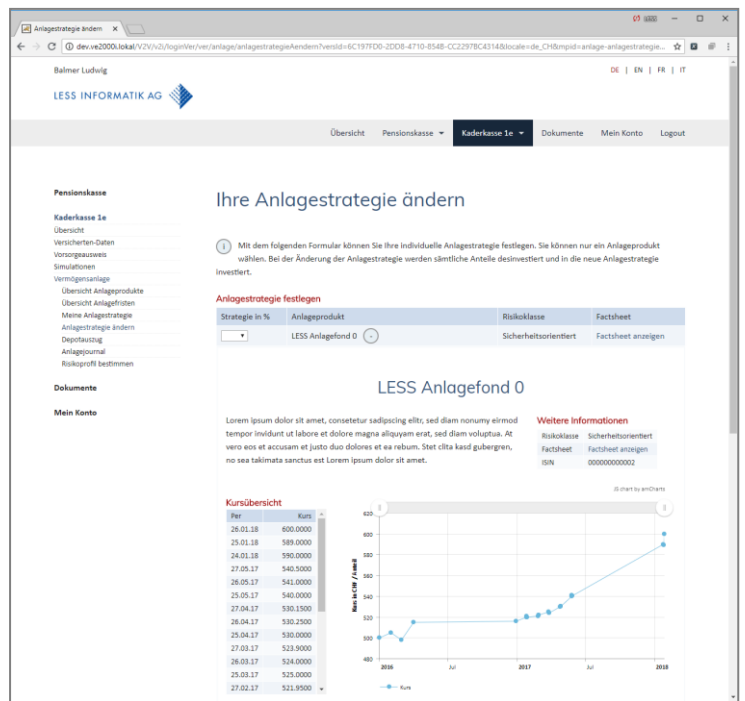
Anlagestrategie ändern

dev.ve2000i.lokal/V2V/v2i/loginVer/ver/anlage/anlagestrategieAendern?versId=6C197FD0-2DD8-4710-854B-CC22978C4314&locale=de_CH&mpid=anlage-anlagestrategie...

Balmer Ludwig

DE | EN | FR | IT

LESS INFORMATIK AG

Übersicht Pensionskasse Kaderkasse 1e Dokumente Mein Konto Logout

Pensionskasse

Kaderkasse 1e
Übersicht
Versicherten-Daten
Vorsorgeausweis
Simulationen
Vermögensanlage
Übersicht Anlageprodukte
Übersicht Anlagefristen
Meine Anlagestrategie
Anlagestrategie ändern
Depotauszug
Anlagejournal
Risikoprofil bestimmen

Dokumente

Mein Konto

Ihre Anlagestrategie ändern

Mit dem folgenden Formular können Sie Ihre individuelle Anlagestrategie festlegen. Sie können nur ein Anlageprodukt wählen. Bei der Änderung der Anlagestrategie werden sämtliche Anteile desinvestiert und in die neue Anlagestrategie investiert.

Anlagestrategie festlegen

| Strategie in % | Anlageprodukt | Risikoklasse | Factsheet |
|---|---|---|---|
| | LESS Anlagefond 0 | Sicherheitsorientiert | Factsheet anzeigen |

LESS Anlagefond 0

Lorem ipsum dolor sit amet, consetetur sadipscing elitr, sed diam nonumy eirmod tempor invidunt ut labore et dolore magna aliquyam erat, sed diam voluptua. At vero eos et accusam et justo duo dolores et ea rebum. Stet clita kasd gubergren, no sea takimata sanctus est Lorem ipsum dolor sit amet.

Weitere Informationen

| Risikoklasse | Sicherheitsorientiert |
|---|---|
| Factsheet | Factsheet anzeigen |
| ISIN | 000000000002 |

JS chart by amCharts

Kursübersicht

| Per | Kurs |
|---|---|
| 26.01.18 | 600.0000 |
| 25.01.18 | 589.0000 |
| 24.01.18 | 590.0000 |
| 27.05.17 | 540.5000 |
| 26.05.17 | 541.0000 |
| 25.05.17 | 540.0000 |
| 27.04.17 | 530.1500 |
| 26.04.17 | 530.2500 |
| 25.04.17 | 530.0000 |
| 27.03.17 | 523.9000 |
| 26.03.17 | 524.0000 |
| 25.03.17 | 525.0000 |
| 27.02.17 | 521.9500 |

Kurs in CHF / Anteil

620 600 580 560 540 520 500 480

2016 Jul 2017 Jul 2018

Kurs